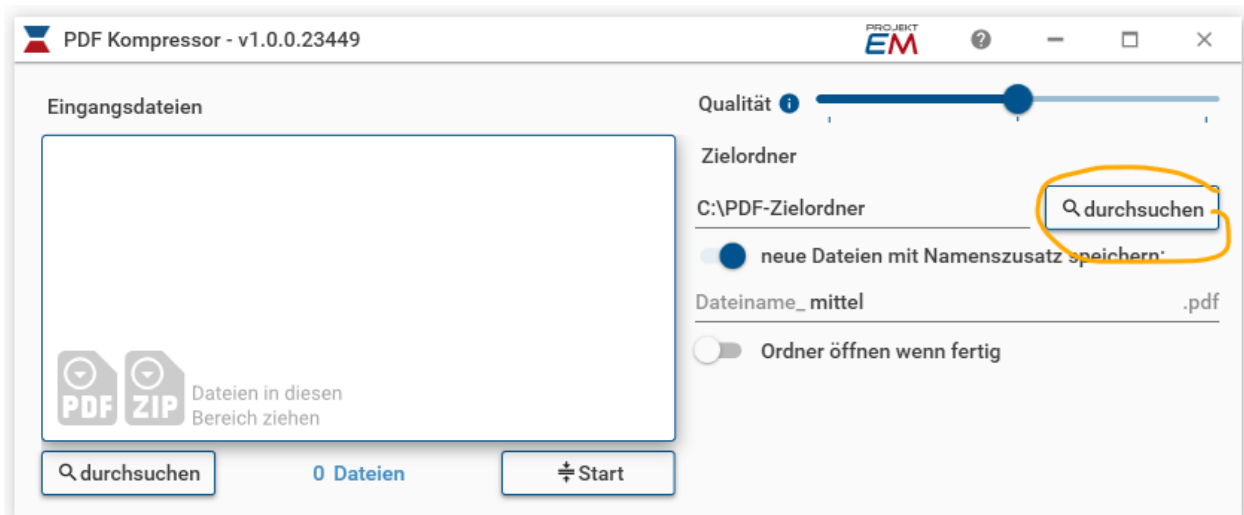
PDF Kompressor - v1.0.0.23449

PROJEKT EM

Eingangsdateien

PDF ZIP Dateien in diesen Bereich ziehen

durchsuchen

0 Dateien

Start

Qualität

Zielordner

C:\PDF-Zielordner

durchsuchen

neue Dateien mit Namenszusatz speichern:

Dateiname_ mittel .pdf

Ordner öffnen wenn fertig